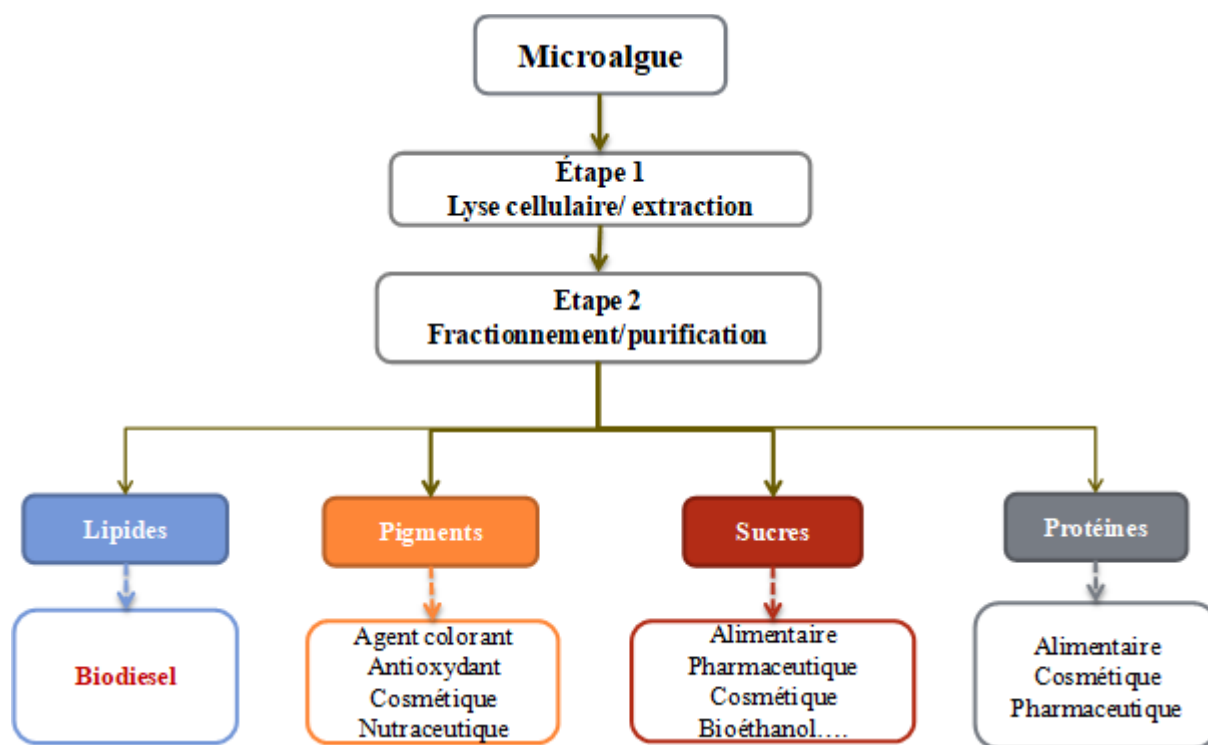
Microalgue

Étape 1
Lyse cellulaire/ extraction

Etape 2
Fractionnement/purification

Lipides

Biodiesel

Pigments

Agent colorant
Antioxydant
Cosmétique
Nutraceutique

Sucres

Alimentaire
Pharmaceutique
Cosmétique
Bioéthanol….

Protéines

Alimentaire
Cosmétique
Pharmaceutique